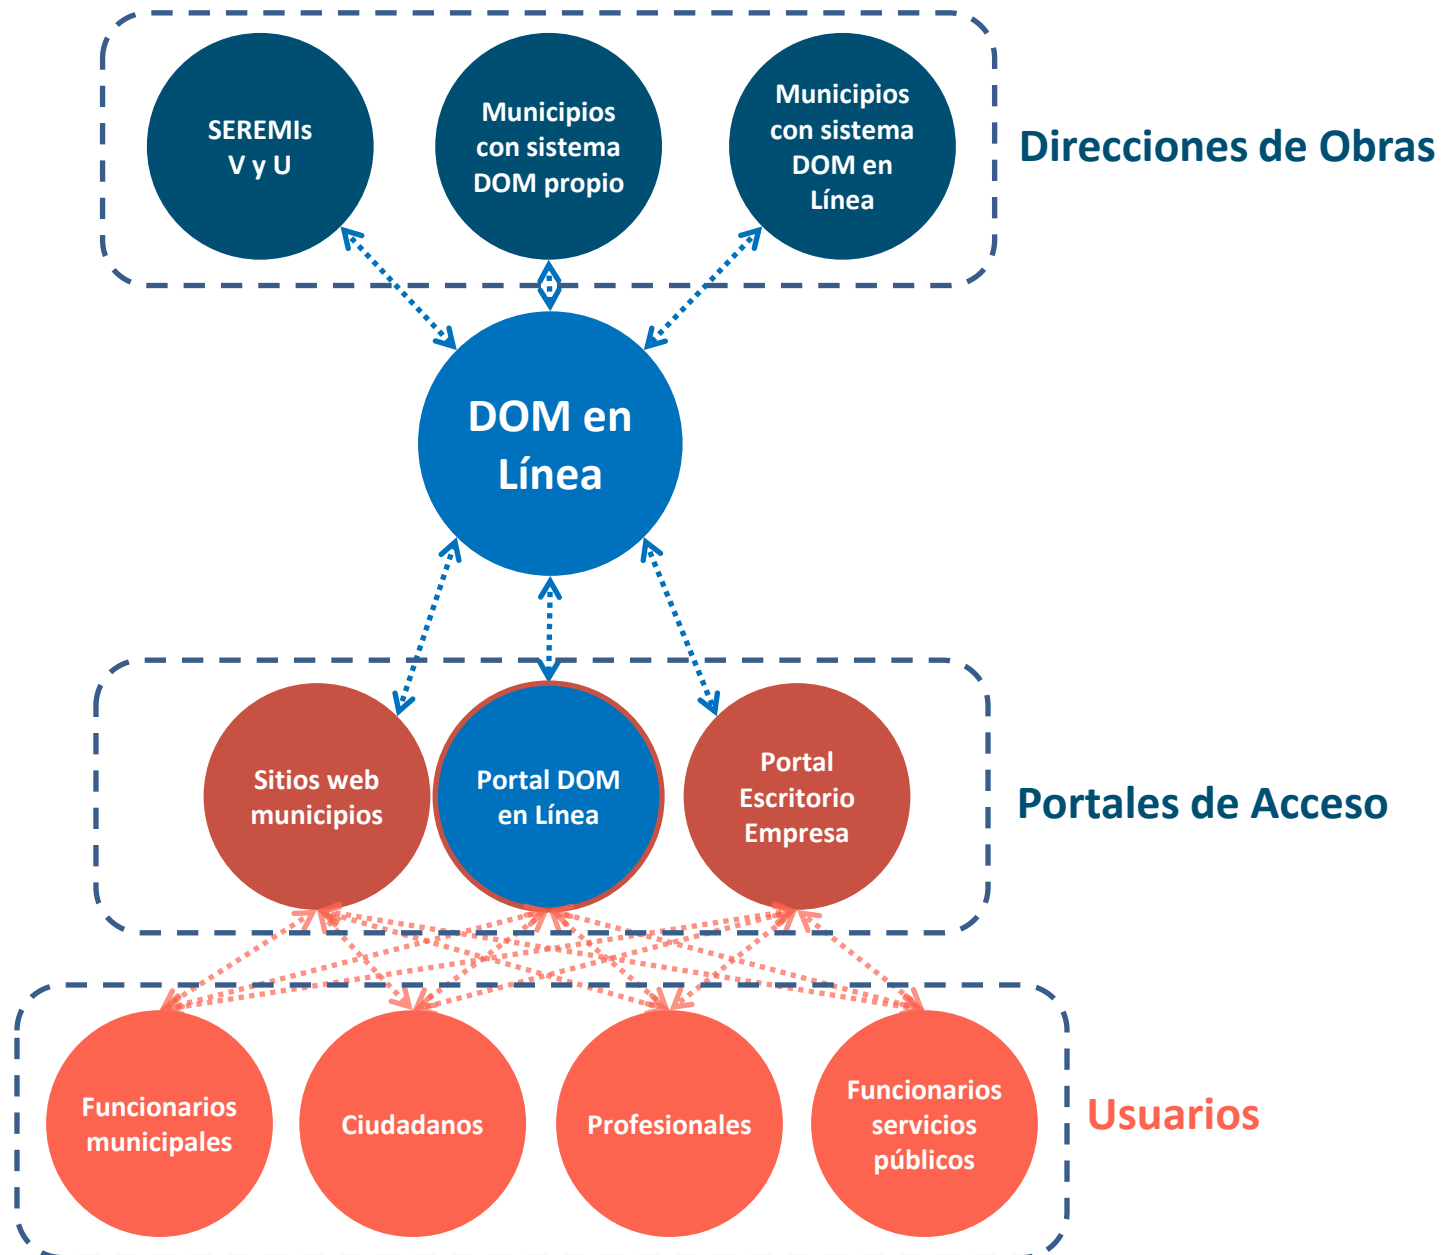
SEREMIs V y U

Municipios con sistema DOM propio

Municipios con sistema DOM en Línea

Direcciones de Obras

DOM en Línea

Sitios web municipios

Portal DOM en Línea

Portal Escritorio Empresa

Portales de Acceso

Funcionarios municipales

Ciudadanos

Profesionales

Funcionarios servicios públicos

Usuarios